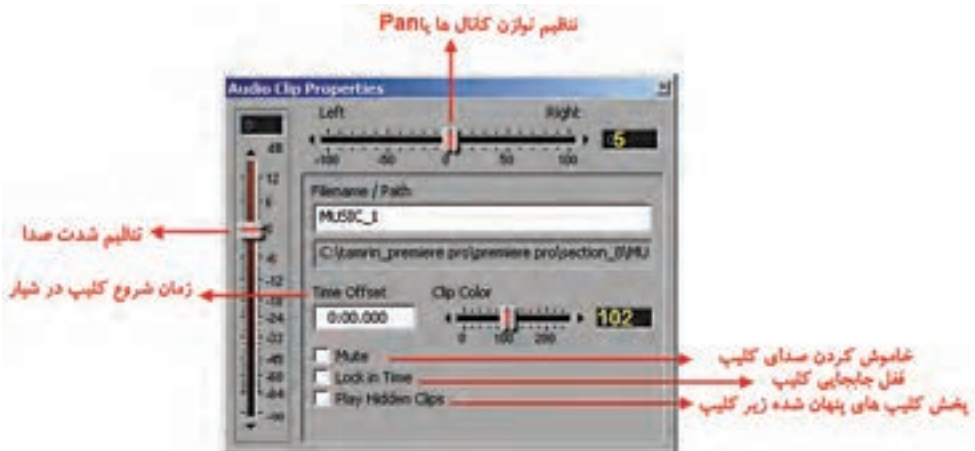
تنظیم توازن کانال ها یاPan

Audio Clip Properties

Left

Right

-100 -50 0 50 100

5

dB

12

6

0

-6

-12

-18

-24

-30

-36

-48

-60

-84

-96

Filename / Path

MUSIC_1

C:\tamrin_premiere pro\premiere pro\section_8\MU

تنظیم شدت صدا

زمان شروع کلیپ در شیار

Time Offset

0:00.000

Clip Color

0 100 200

102

Mute

Lock in Time

Play Hidden Clips

خاموش کردن صدای کلیپ

قفل جابجایی کلیپ

پخش کلیپ های پنهان شده زیر کلیپ